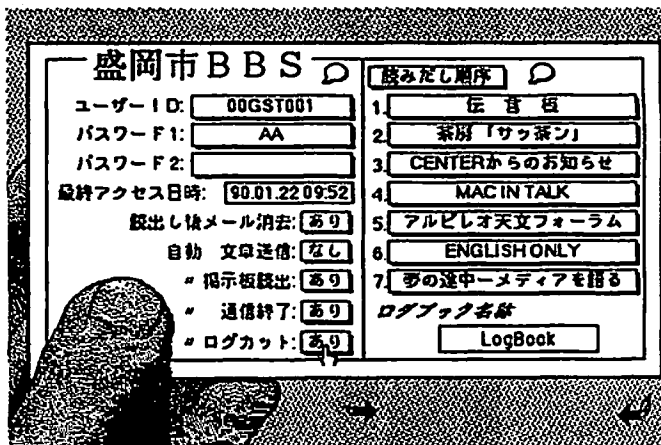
盛岡市BBS

ユーザーID: 00GST001
パスワード1: AA
パスワード2:
最終アクセス日時: 90.01.22 09:52
読出し後メール消去: あり
自動 文章送信: なし
〃 掲示板読出: あり
〃 通信終了: あり
〃 ログカット: あり

読みだし順序
1 伝言板
2 茶房「サッ茶ン」
3 CENTERからのお知らせ
4 MAC IN TALK
5 アルビレオ天文フォーラム
6 ENGLISH ONLY
7 夢の途中ーメディアを語る

ログブック名称
LogBook